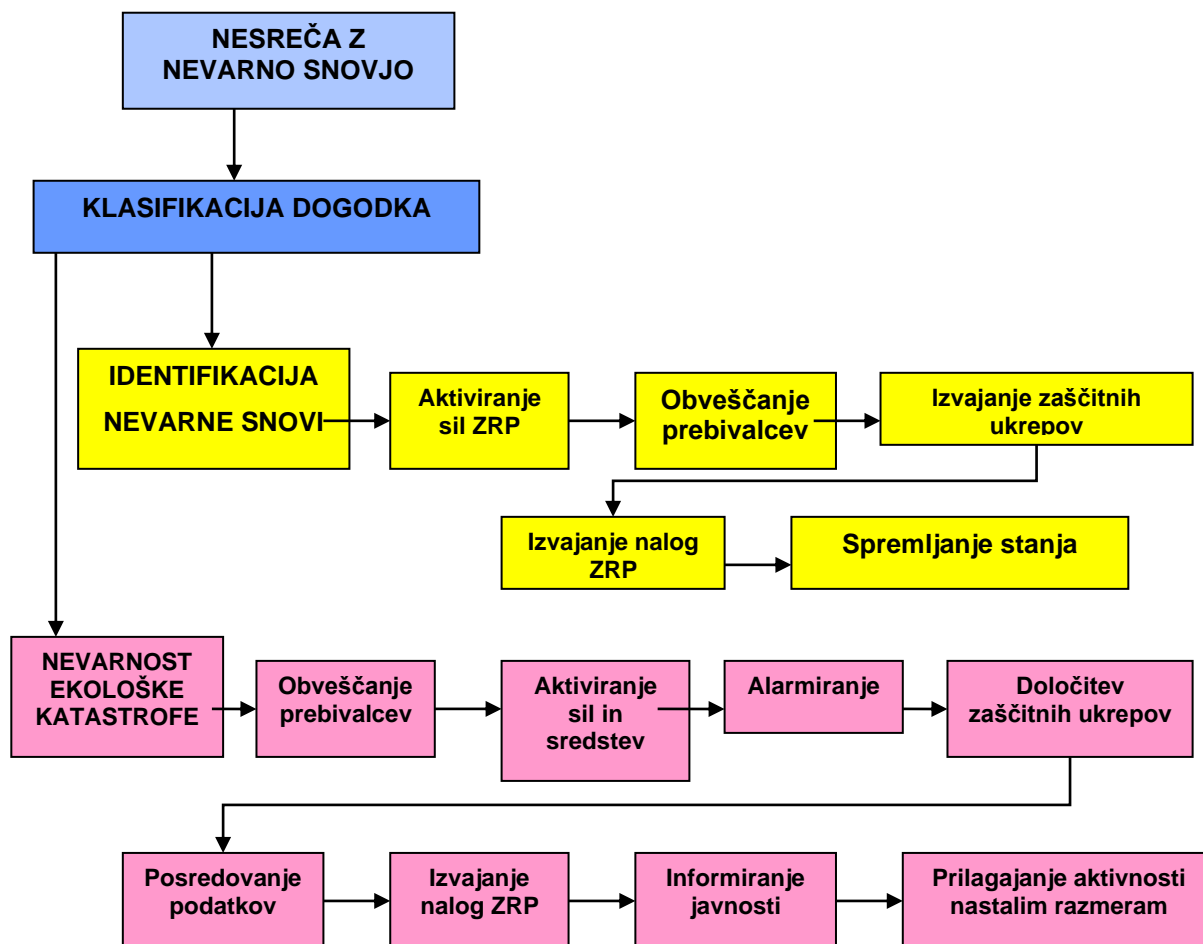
NESREČA Z NEVARNO SNOVJO

KLASIFIKACIJA DOGODKA

IDENTIFIKACIJA NEVARNE SNOVI

Aktiviranje sil ZRP

Obveščanje prebivalcev

Izvajanje zaščitnih ukrepov

Izvajanje nalog ZRP

Spremljanje stanja

NEVARNOST EKOLOŠKE KATASTROFE

Obveščanje prebivalcev

Aktiviranje sil in sredstev

Alarmiranje

Določitev zaščitnih ukrepov

Posredovanje podatkov

Izvajanje nalog ZRP

Informiranje javnosti

Prilagajanje aktivnosti nastalim razmeram